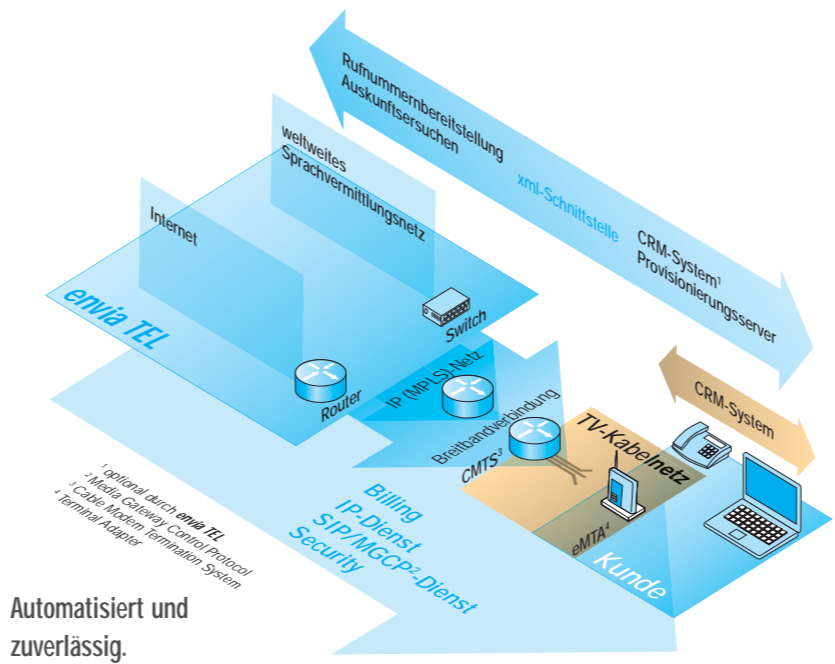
Rufnummernbereitstellung
Auskunftsersuchen

xml-Schnittstelle

CRM-System$^1$
Provisionierungsserver

weltweites
Sprachvermittlungsnetz

Internet

envia TEL

Switch

Router

IP (MPLS)-Netz

Breitbandverbindung

CMTS$^3$

TV-Kabelnetz

CRM-System

eMTA$^4$

Kunde

Billing
IP-Dienst
SIP/MGCP$^2$-Dienst
Security

$^1$ optional durch envia TEL
$^2$ Media Gateway Control Protocol
$^3$ Cable Modem Termination System
$^4$ Terminal Adapter

Automatisiert und zuverlässig.